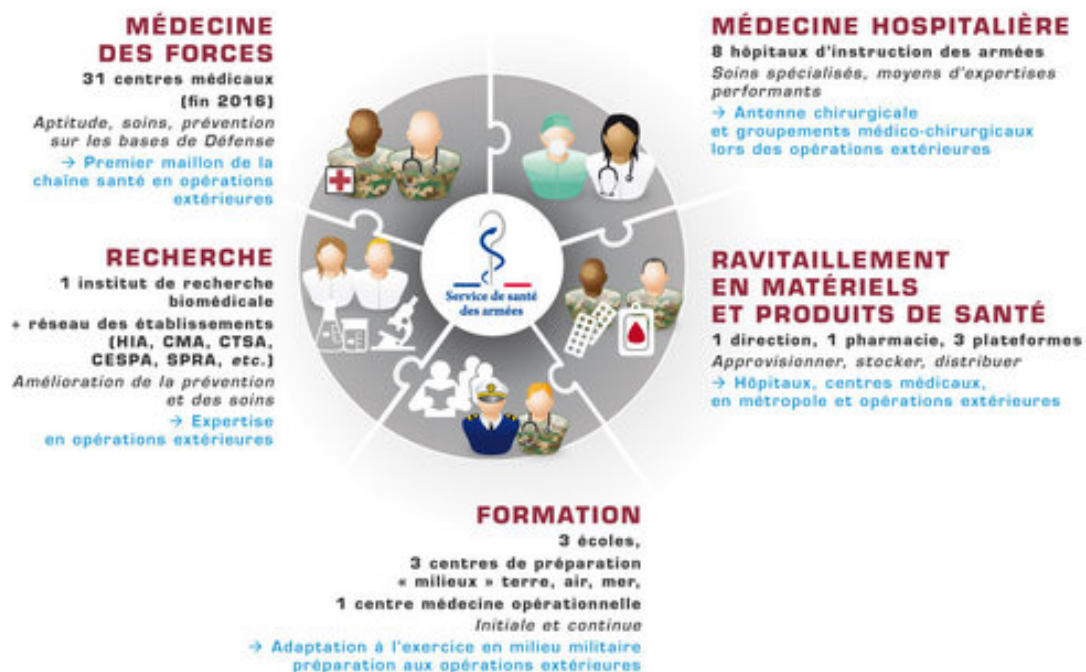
MÉDECINE DES FORCES

31 centres médicaux (fin 2016)

Aptitude, soins, prévention sur les bases de Défense

→ Premier maillon de la chaîne santé en opérations extérieures

MÉDECINE HOSPITALIÈRE

8 hôpitaux d'instruction des armées

Soins spécialisés, moyens d'expertises performants

→ Antenne chirurgicale et groupements médico-chirurgicaux lors des opérations extérieures

RECHERCHE

1 institut de recherche biomédicale

+ réseau des établissements (HIA, CMA, CTSA, CESPA, SPRA, etc.)

Amélioration de la prévention et des soins

→ Expertise en opérations extérieures

Service de santé des armées

RAVITAILLEMENT EN MATÉRIELS ET PRODUITS DE SANTÉ

1 direction, 1 pharmacie, 3 plateformes

Approvisionner, stocker, distribuer

→ Hôpitaux, centres médicaux, en métropole et opérations extérieures

FORMATION

3 écoles,

3 centres de préparation « milieux » terre, air, mer,

1 centre médecine opérationnelle

Initiale et continue

→ Adaptation à l'exercice en milieu militaire préparation aux opérations extérieures